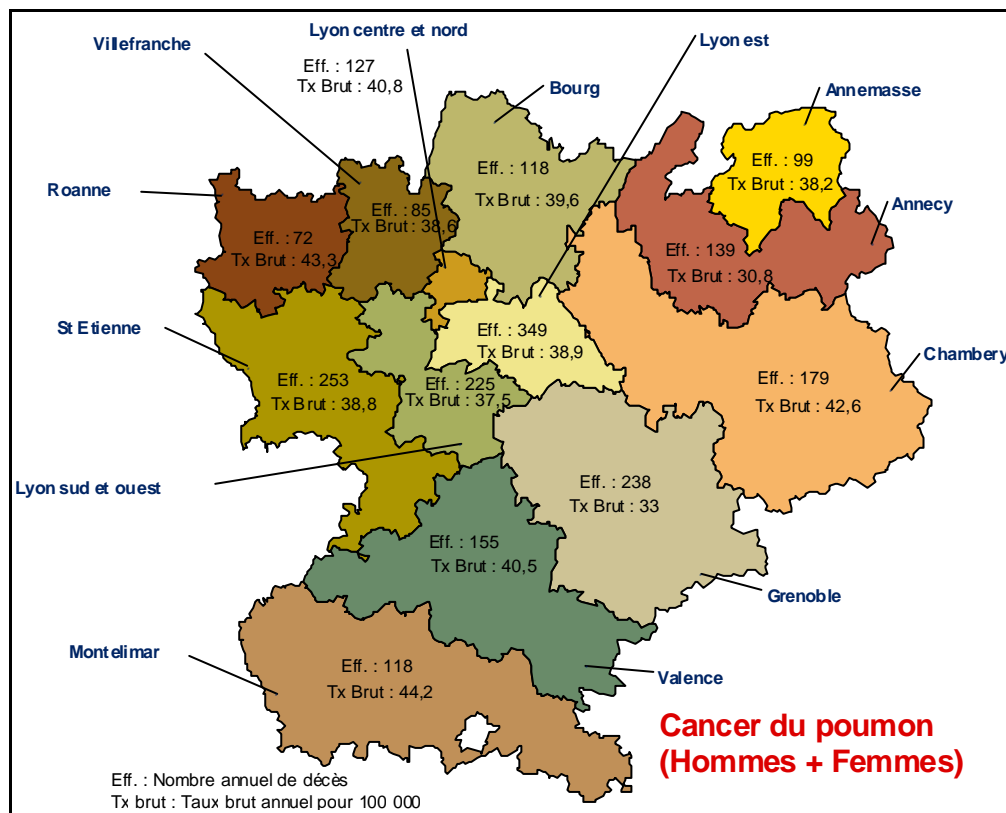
Villefranche

Lyon centre et nord

Eff. : 127
Tx Brut : 40,8

Lyon est

Bourg

Annemasse

Roanne

Eff. : 118
Tx Brut : 39,6

Eff. : 99
Tx Brut : 38,2

Eff. : 85
Tx Brut : 38,6

Annecy

Eff. : 72
Tx Brut : 43,3

Eff. : 139
Tx Brut : 30,8

St Etienne

Eff. : 349
Tx Brut : 38,9

Chambery

Eff. : 253
Tx Brut : 38,8

Eff. : 225
Tx Brut : 37,5

Eff. : 179
Tx Brut : 42,6

Lyon sud et ouest

Eff. : 238
Tx Brut : 33

Eff. : 155
Tx Brut : 40,5

Grenoble

Montelimar

Eff. : 118
Tx Brut : 44,2

Valence

Cancer du poumon
(Hommes + Femmes)

Eff. : Nombre annuel de décès
Tx brut : Taux brut annuel pour 100 000